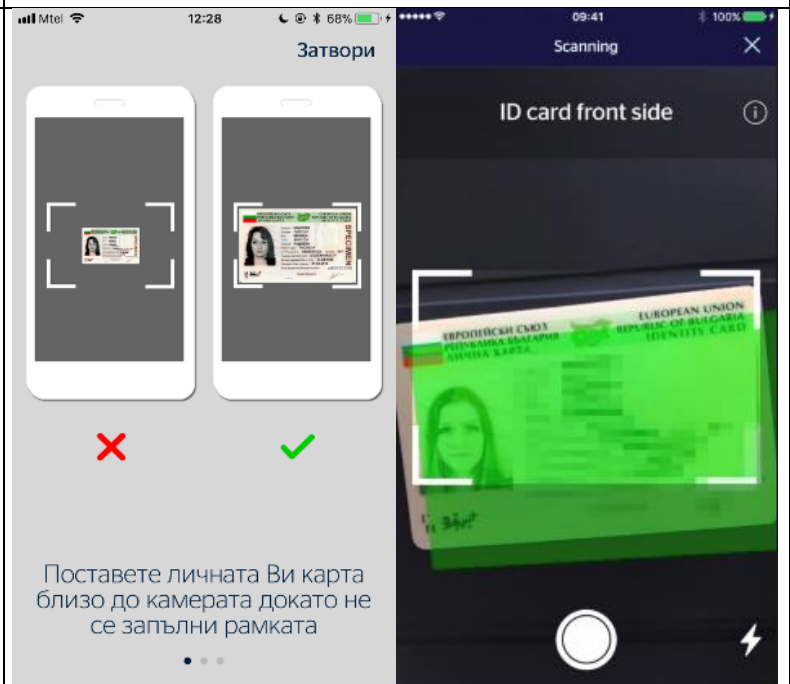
Mtel 12:28 68%

Затвори

Поставете личната Ви карта близо до камерата докато не се запълни рамката

09:41 100%

Scanning

ID card front side

ЕВРОПЕЙСКИ СЪЮЗ
РЕПУБЛИКА БЪЛГАРИЯ
ЛИЧНА КАРТА

EUROPEAN UNION
REPUBLIC OF BULGARIA
IDENTITY CARD